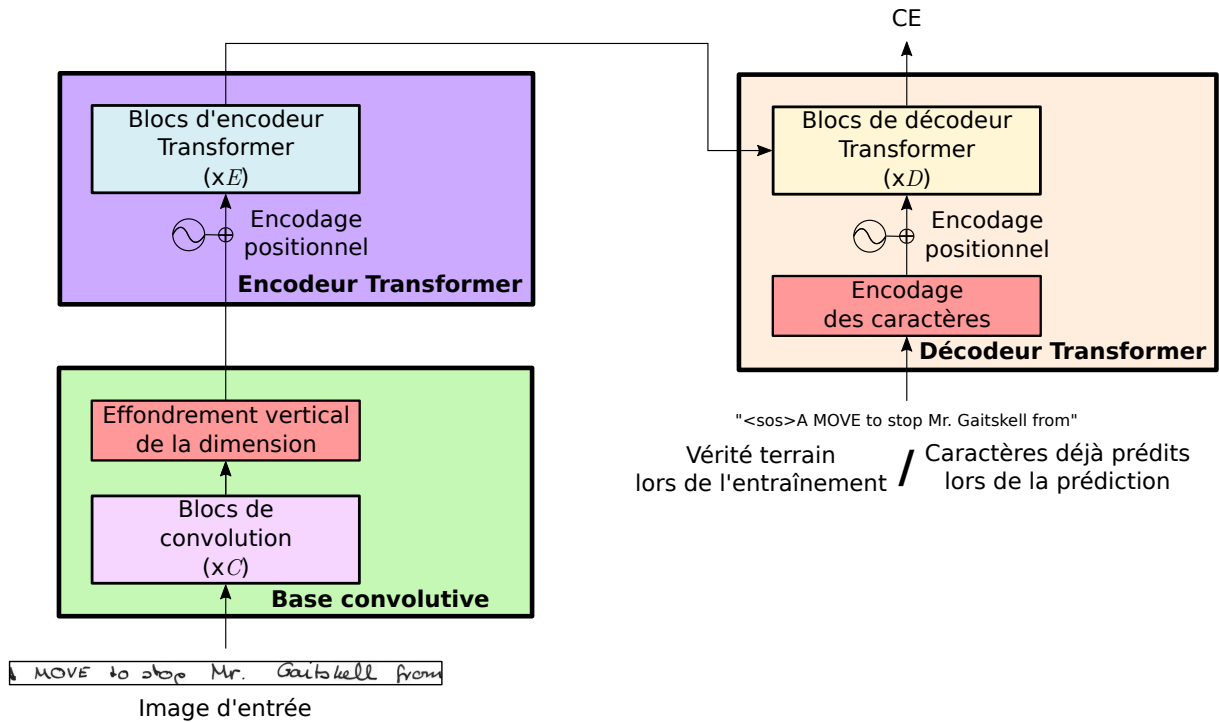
CE

Blocs d'encodeur Transformer (x$E$)

Encodage positionnel

Encodeur Transformer

Blocs de décodeur Transformer (x$D$)

Encodage positionnel

Encodage des caractères

Décodeur Transformer

"<sos>A MOVE to stop Mr. Gaitskell from"

Vérité terrain lors de l'entraînement / Caractères déjà prédits lors de la prédiction

Effondrement vertical de la dimension

Blocs de convolution (x$C$)

Base convolutive

A MOVE to stop Mr. Gaitskell from

Image d'entrée